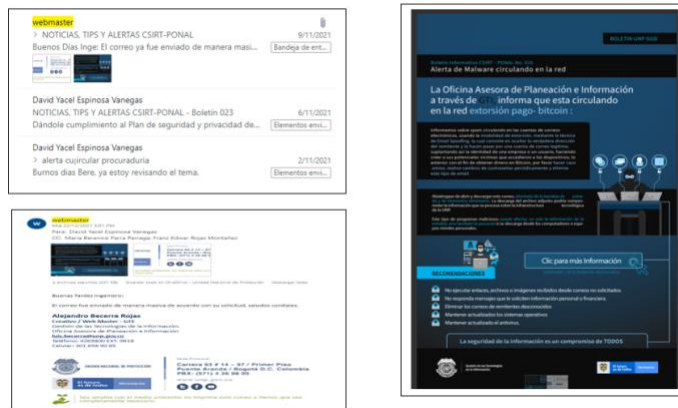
webmaster
> NOTICIAS, TIPS Y ALERTAS CSIRT-PONAL 9/11/2021
Buenos Días Inge: El correo ya fue enviado de manera masi... Bandeja de ent...

David Yacel Espinosa Vanegas
NOTICIAS, TIPS Y ALERTAS CSIRT-PONAL - Boletín 023 6/11/2021
Dándole cumplimiento al Plan de seguridad y privacidad de... Elementos envi...

David Yacel Espinosa Vanegas
> alerta cujrcular procuraduria 2/11/2021
Bunos días Bere, ya estoy revisando el tema. Elementos envi...

webmaster
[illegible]

Buenos Tardes Ingeniero:
El correo fue enviado de manera masiva de acuerdo con su solicitud, saludos cordiales.
Alejandro Becerra Rojas
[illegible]

BOLETIN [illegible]
Alerta de Malware circulando en la red
La Oficina Asesora de Planeación e Información a través de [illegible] informa que esta circulando en la red extorsión pago- bitcoin:
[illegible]
Clic para más Información
RECOMENDACIONES
No ejecutar enlaces, archivos e imágenes recibidos desde correos no solicitados.
No responda mensajes que le soliciten información personal o financiera.
Eliminar los correos de remitentes desconocidos.
Mantener actualizados los sistemas operativos.
Mantener actualizado el antivirus.
La seguridad de la información es un compromiso de TODOS